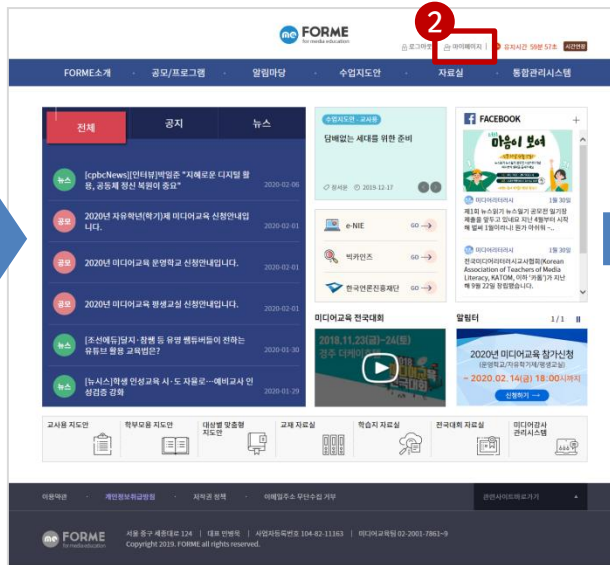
FORME
for media education

로그아웃 | 마이페이지 | 유지시간 59분 57초 시간연장

2

FORME소개 · 공모/프로그램 · 알림마당 · 수업지도안 · 자료실 · 통합관리시스템

전체 | 공지 | 뉴스

뉴스 [cpbcNews][인터뷰]박일준 "지혜로운 디지털 활용, 공동체 정신 복원이 중요" 2020-02-06

공모 2020년 자유학년(학기)제 미디어교육 신청안내입니다. 2020-02-01

공모 2020년 미디어교육 운영학교 신청안내입니다. 2020-02-01

공모 2020년 미디어교육 평생교실 신청안내입니다. 2020-02-01

뉴스 [조선에듀]달지·참쌤 등 유명 쌤튜버들이 전하는 유튜브 활용 교육법은? 2020-01-30

뉴스 [뉴시스]학생 인성교육 시·도 자율로…예비교사 인성검증 강화 2020-01-29

수업지도안 · 교육용

덤벼없는 세대를 위한 준비

홍세윤 2019-12-17

e-NIE GO

빅카인즈 GO

한국언론진흥재단 GO

FACEBOOK

마음이 보여

미디어교육 1월 30일
제1회 뉴스읽기 뉴스필기 공모전 일기장 제출을 모두고 있네요 지난 4월부터 시작해 벌써 1월이니 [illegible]

미디어교육 1월 30일
한국미디어리터러시교사협회(Korean Association of Teachers of Media Literacy, KATOM, 이하 '카톰')가 지난해 9월 22일 창립했습니다.

미디어교육 전국대회

2019.11.23(금)~24(토)

알림터 1/1

2020년 미디어교육 참가신청
(운영학교/자유학기제/평생교실)
~ 2020.02.14(금) 18:00시까지
신청하기

교사용 지도안 | 학부모용 지도안 | 대상별 맞춤형 지도안 | 교재 자료실 | 학습지 자료실 | 전국대회 자료실 | 미디어강사 관리시스템

이용약관 · 개인정보처리방침 · 저작권 정책 · 이메일주소 무단수집 거부

관련사이트바로가기

FORME for media education

서울 중구 세종대로 124 | 대표 민병욱 | 사업자등록번호 104-82-11163 | 미디어교육팀 02-2001-7861~9
Copyright 2019. FORME all rights reserved.